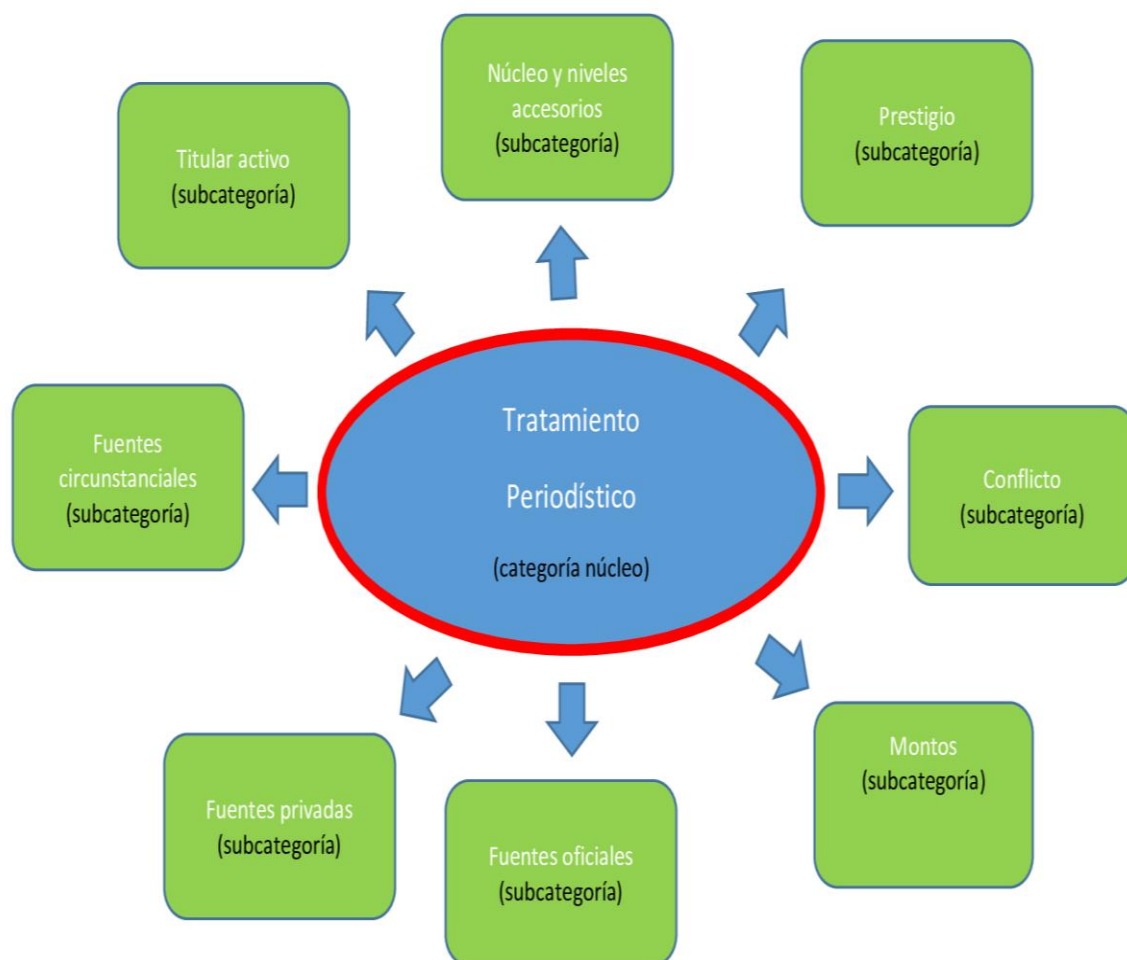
Núcleo y niveles accesorios
(subcategoría)

Titular activo
(subcategoría)

Prestigio
(subcategoría)

Fuentes circunstanciales
(subcategoría)

Tratamiento

Periodístico

(categoría núcleo)

Conflicto
(subcategoría)

Montos
(subcategoría)

Fuentes privadas
(subcategoría)

Fuentes oficiales
(subcategoría)